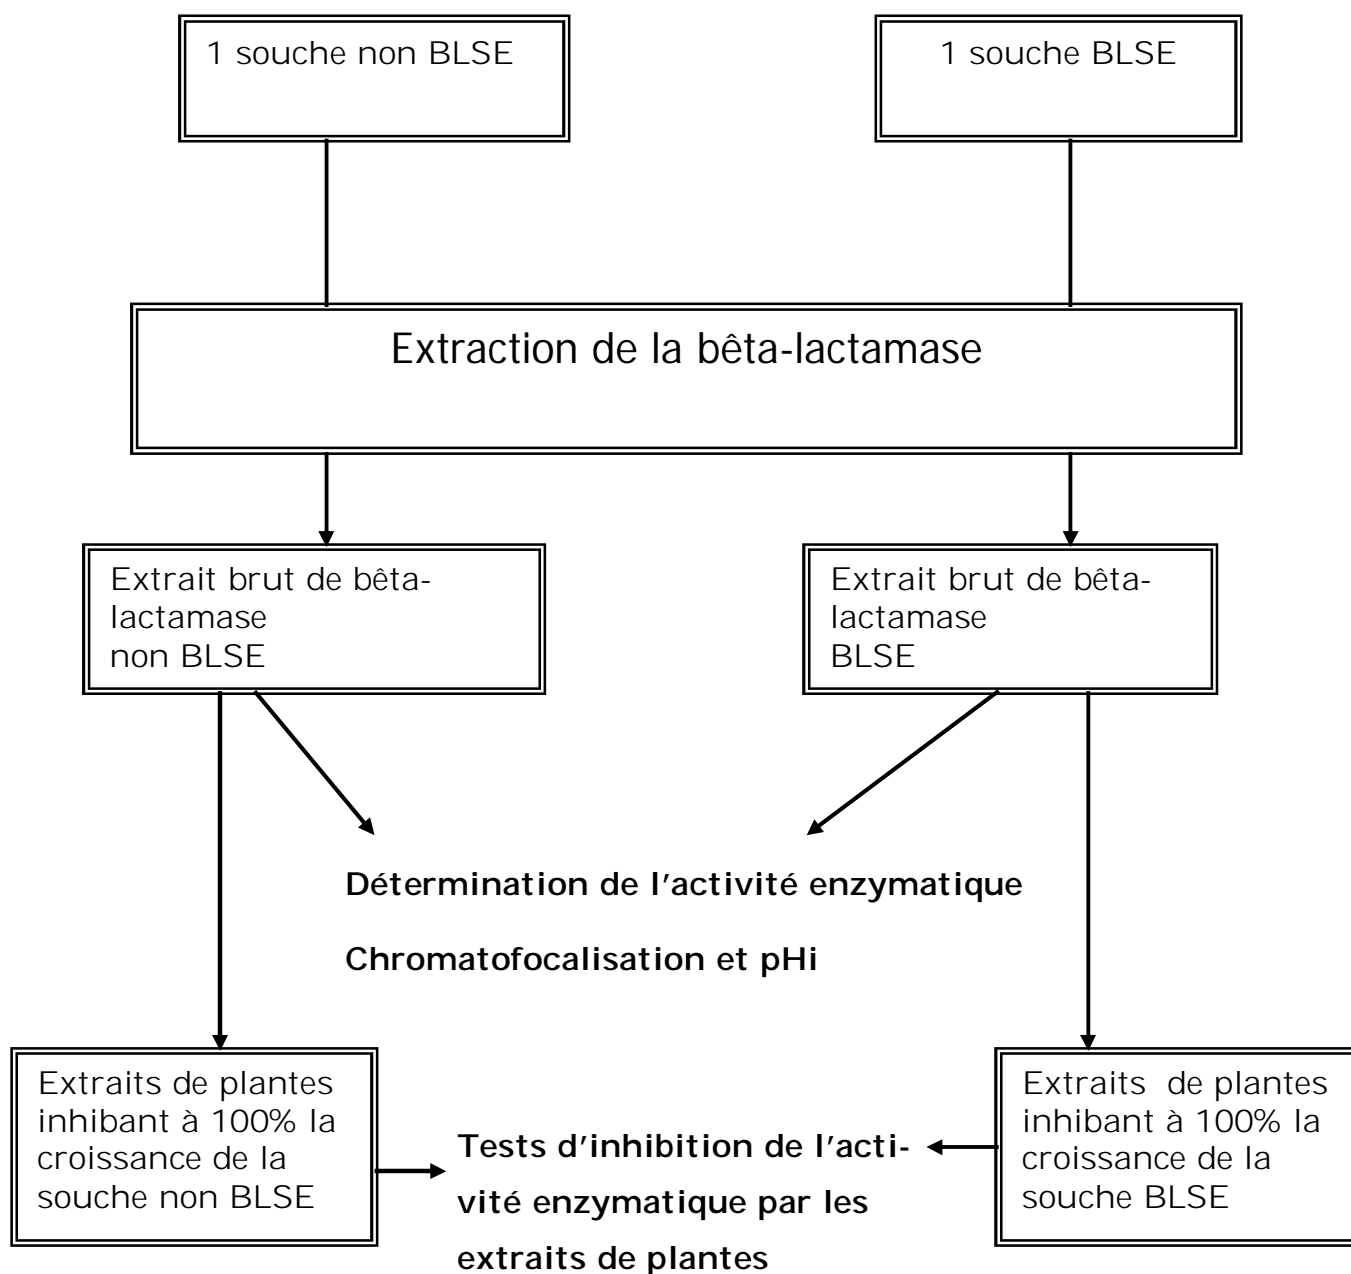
1 souche non BLSE

1 souche BLSE

Extraction de la bêta-lactamase

Extrait brut de bêta-lactamase non BLSE

Extrait brut de bêta-lactamase BLSE

Détermination de l'activité enzymatique

Chromatofocalisation et pHi

Extraits de plantes inhibant à 100% la croissance de la souche non BLSE

Tests d'inhibition de l'activité enzymatique par les extraits de plantes

Extraits de plantes inhibant à 100% la croissance de la souche BLSE